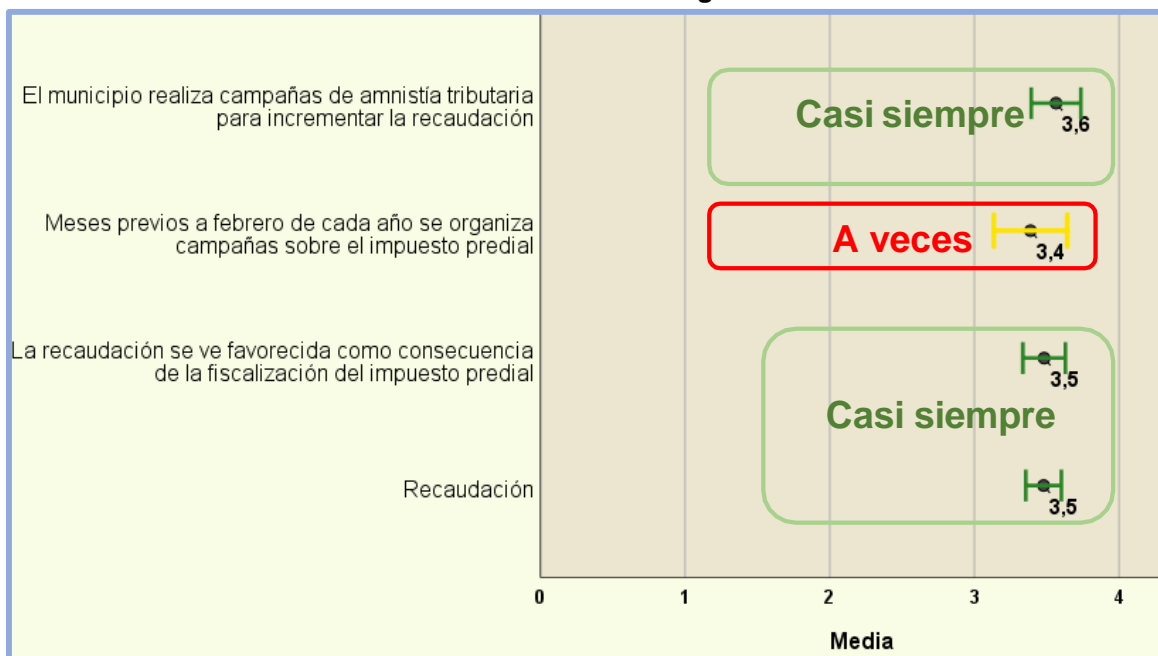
El municipio realiza campañas de amnistía tributaria para incrementar la recaudación

Casi siempre

3,6

Meses previos a febrero de cada año se organiza campañas sobre el impuesto predial

A veces

3,4

La recaudación se ve favorecida como consecuencia de la fiscalización del impuesto predial

3,5

Casi siempre

Recaudación

3,5

0 1 2 3 4

Media